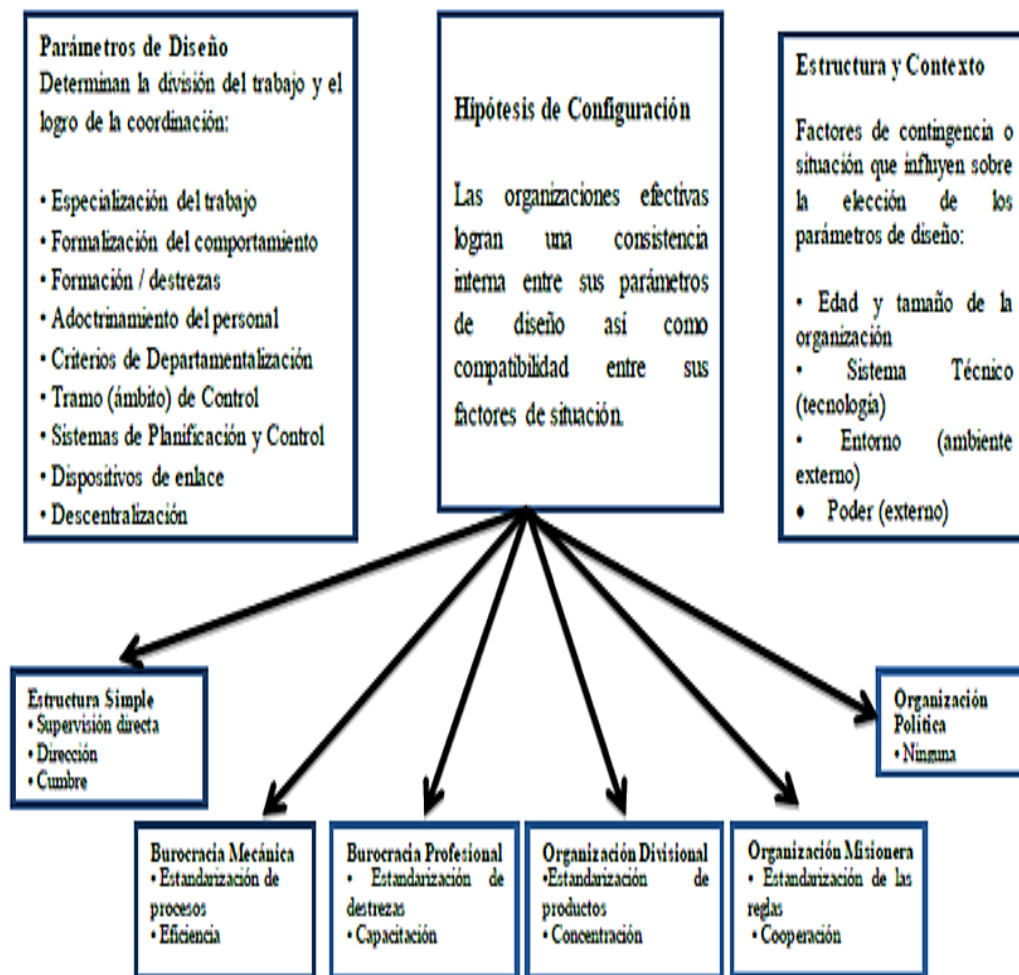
Parámetros de Diseño
Determinan la división del trabajo y el logro de la coordinación:

• Especialización del trabajo
• Formalización del comportamiento
• Formación / destrezas
• Adoctrinamiento del personal
• Criterios de Departamentalización
• Tramo (ámbito) de Control
• Sistemas de Planificación y Control
• Dispositivos de enlace
• Descentralización

Hipótesis de Configuración

Las organizaciones efectivas logran una consistencia interna entre sus parámetros de diseño así como compatibilidad entre sus factores de situación.

Estructura y Contexto

Factores de contingencia o situación que influyen sobre la elección de los parámetros de diseño:

• Edad y tamaño de la organización
• Sistema Técnico (tecnología)
• Entorno (ambiente externo)
• Poder (externo)

Estructura Simple
• Supervisión directa
• Dirección
• Cumbre

Organización Política
• Ninguna

Burocracia Mecánica
• Estandarización de procesos
• Eficiencia

Burocracia Profesional
• Estandarización de destrezas
• Capacitación

Organización Divisional
•Estandarización de productos
• Concentración

Organización Misionera
• Estandarización de las reglas
• Cooperación